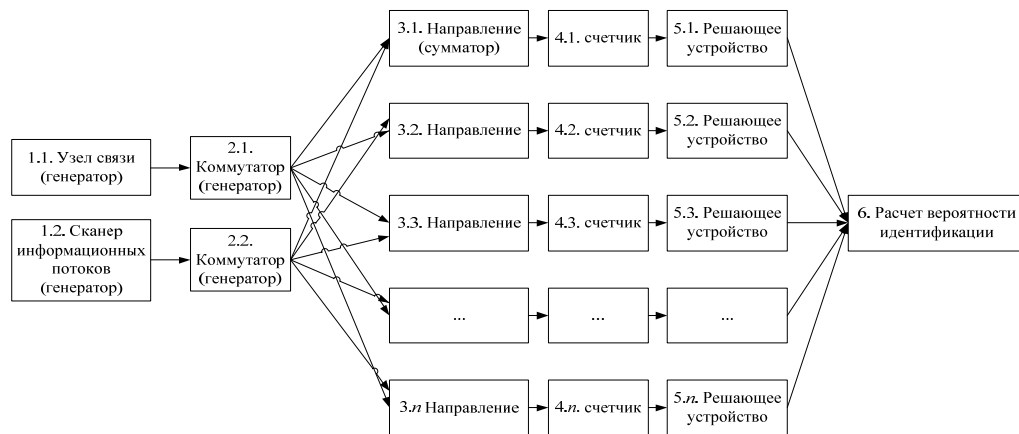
1.1. Узел связи (генератор)

1.2. Сканер информационных потоков (генератор)

2.1. Коммутатор (генератор)

2.2. Коммутатор (генератор)

3.1. Направление (сумматор)

4.1. счетчик

5.1. Решающее устройство

3.2. Направление

4.2. счетчик

5.2. Решающее устройство

3.3. Направление

4.3. счетчик

5.3. Решающее устройство

...

...

...

3.$n$ Направление

4.$n$. счетчик

5.$n$. Решающее устройство

6. Расчет вероятности идентификации